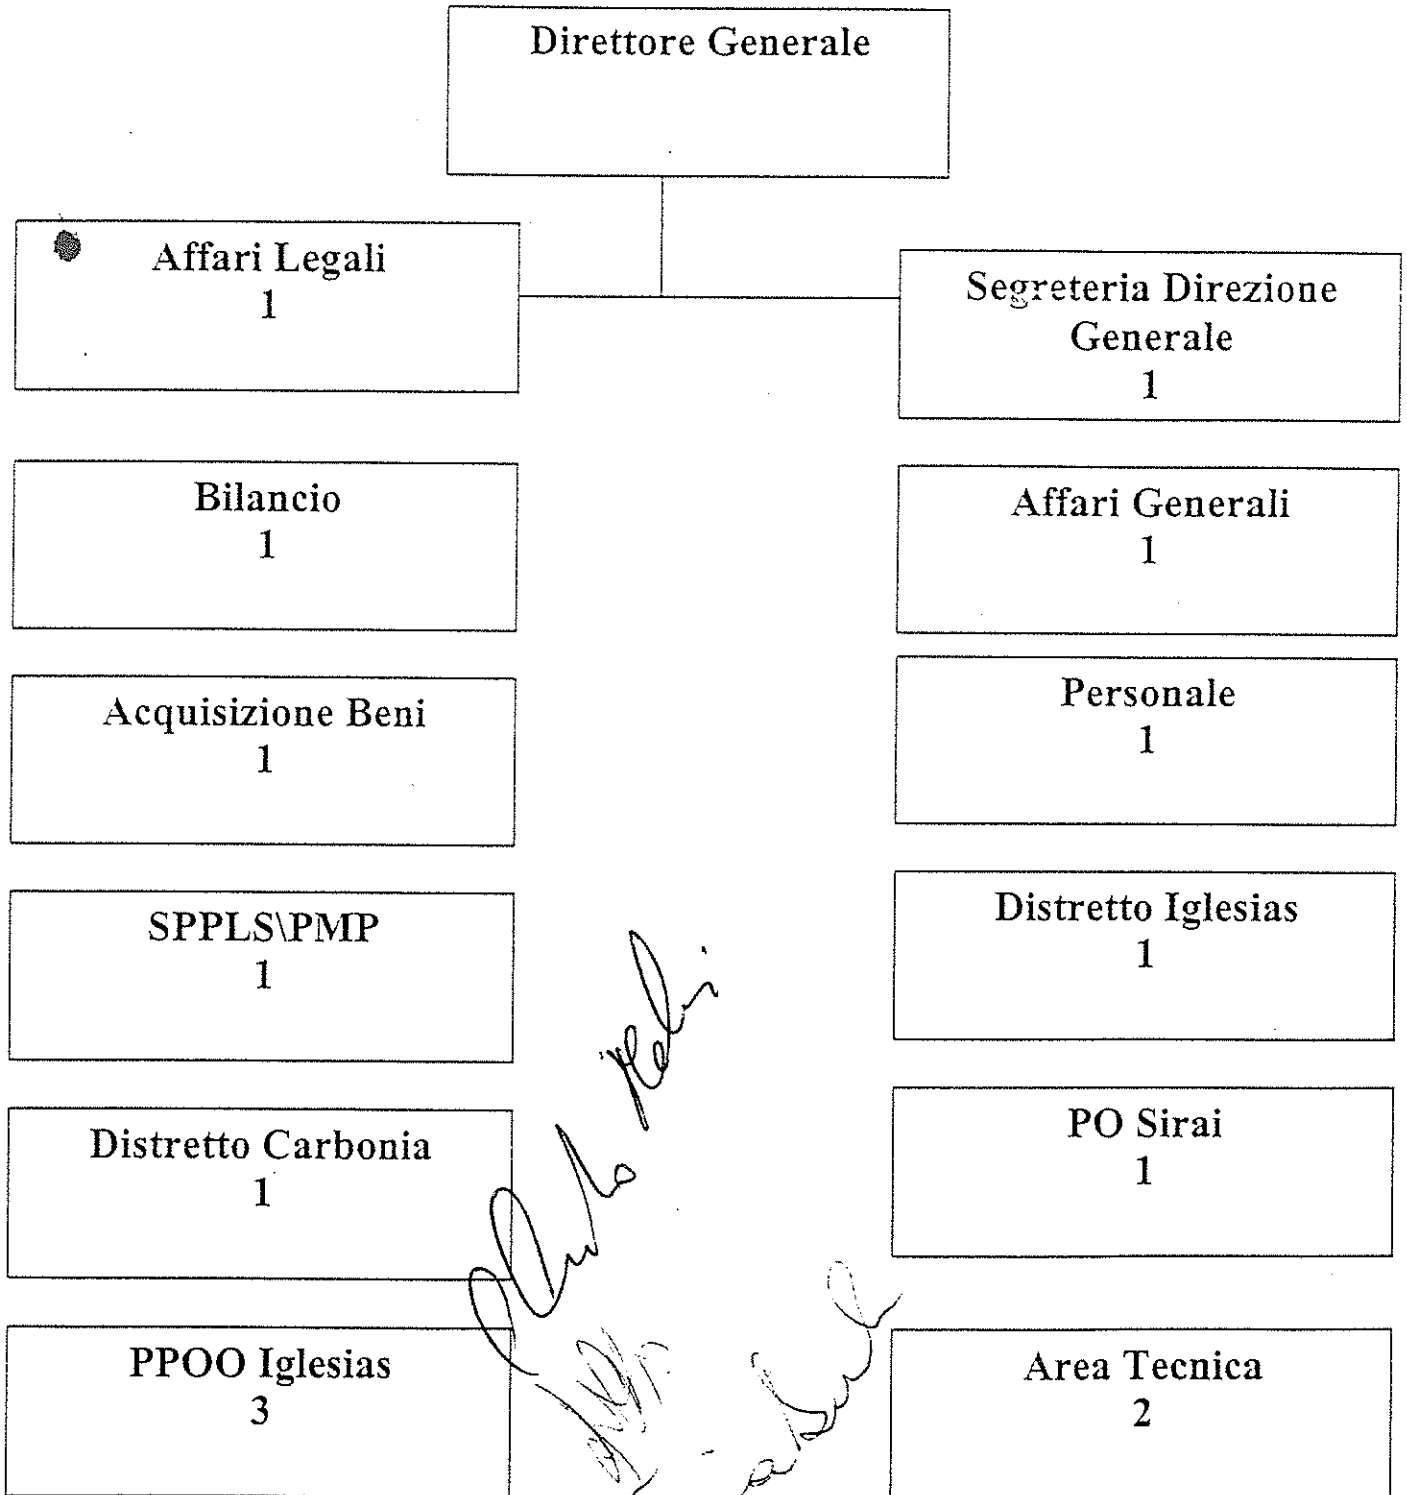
Direttore Generale

Affari Legali
1

Segreteria Direzione Generale
1

Bilancio
1

Affari Generali
1

Acquisizione Beni
1

Personale
1

SPPLS\PMP
1

Distretto Iglesias
1

Distretto Carbonia
1

PO Sirai
1

PPOO Iglesias
3

Area Tecnica
2

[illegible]